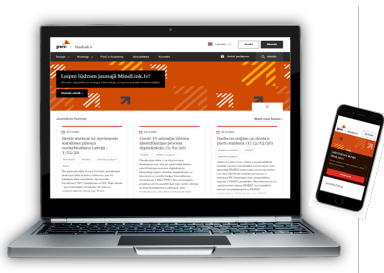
pwc | MindLink.lv

Laipni lūdzam jaunajā MindLink.lv!

Jaunākās ziņas

Nodokļu izmaiņas un nodokļu likumu projekti

Covid-19 saistīto atbalsta pasākumu identifikācijas process

Dalība un nodokļu regulējums

pwc